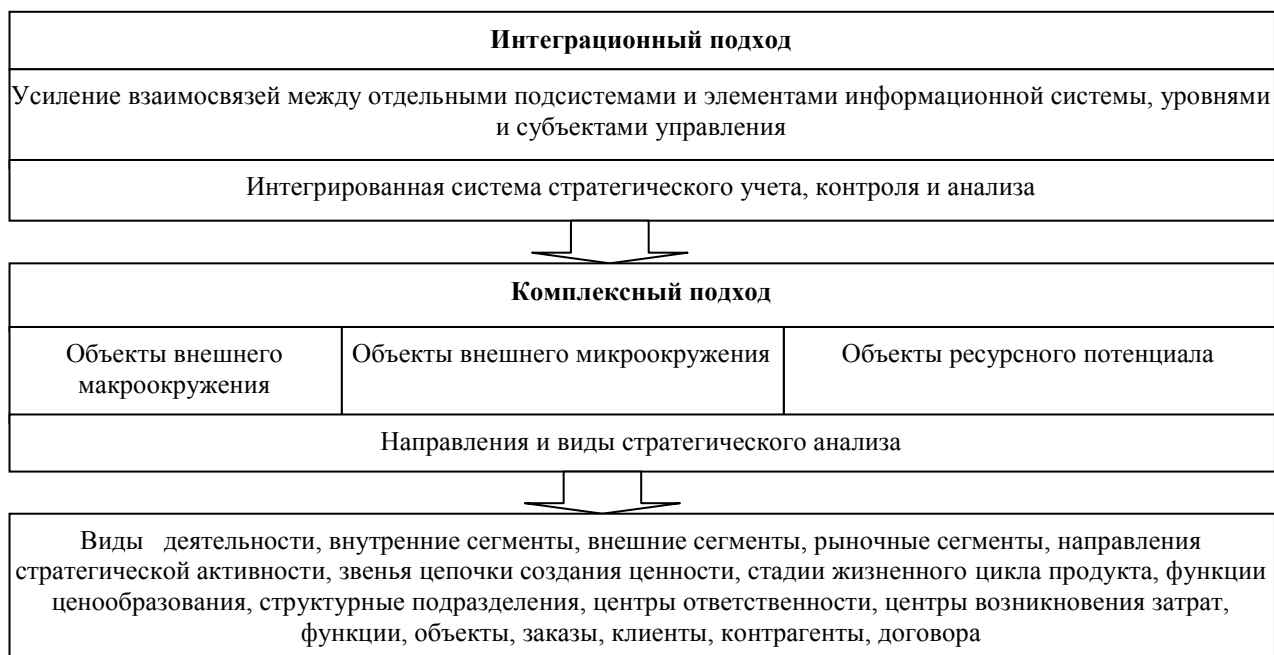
Интеграционный подход

Усиление взаимосвязей между отдельными подсистемами и элементами информационной системы, уровнями и субъектами управления

Интегрированная система стратегического учета, контроля и анализа

Комплексный подход

| Объекты внешнего макроокружения | Объекты внешнего микроокружения | Объекты ресурсного потенциала |
|---|---|---|

Направления и виды стратегического анализа

Виды деятельности, внутренние сегменты, внешние сегменты, рыночные сегменты, направления стратегической активности, звенья цепочки создания ценности, стадии жизненного цикла продукта, функции ценообразования, структурные подразделения, центры ответственности, центры возникновения затрат, функции, объекты, заказы, клиенты, контрагенты, договора